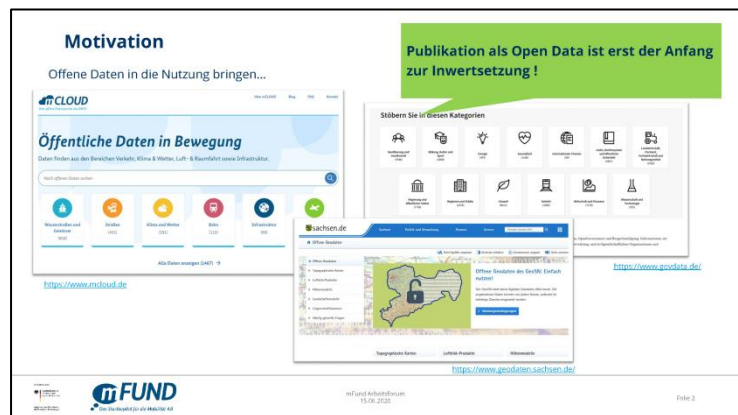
Motivation

Offene Daten in die Nutzung bringen…

Publikation als Open Data ist erst der Anfang zur Inwertsetzung !

mCLOUD

Öffentliche Daten in Bewegung

Daten finden aus den Bereichen Verkehr, Klima & Wetter, Luft- & Raumfahrt sowie Infrastruktur.

Wasserstraßen und Gewässer

Straßen

Klima und Wetter

Bahn

Infrastruktur

Alle Daten anzeigen (1447) →

https://www.mcloud.de

Stöbern Sie in diesen Kategorien

https://www.govdata.de/

sachsen.de

Offene Geodaten

Offene Geodaten des GeoSN: Einfach nutzen!

Topographische Karten

Luftbild-Produkte

Höhenmodelle

https://www.geodaten.sachsen.de/

mFUND

mFund Arbeitsforum
15.06.2020

Folie 2